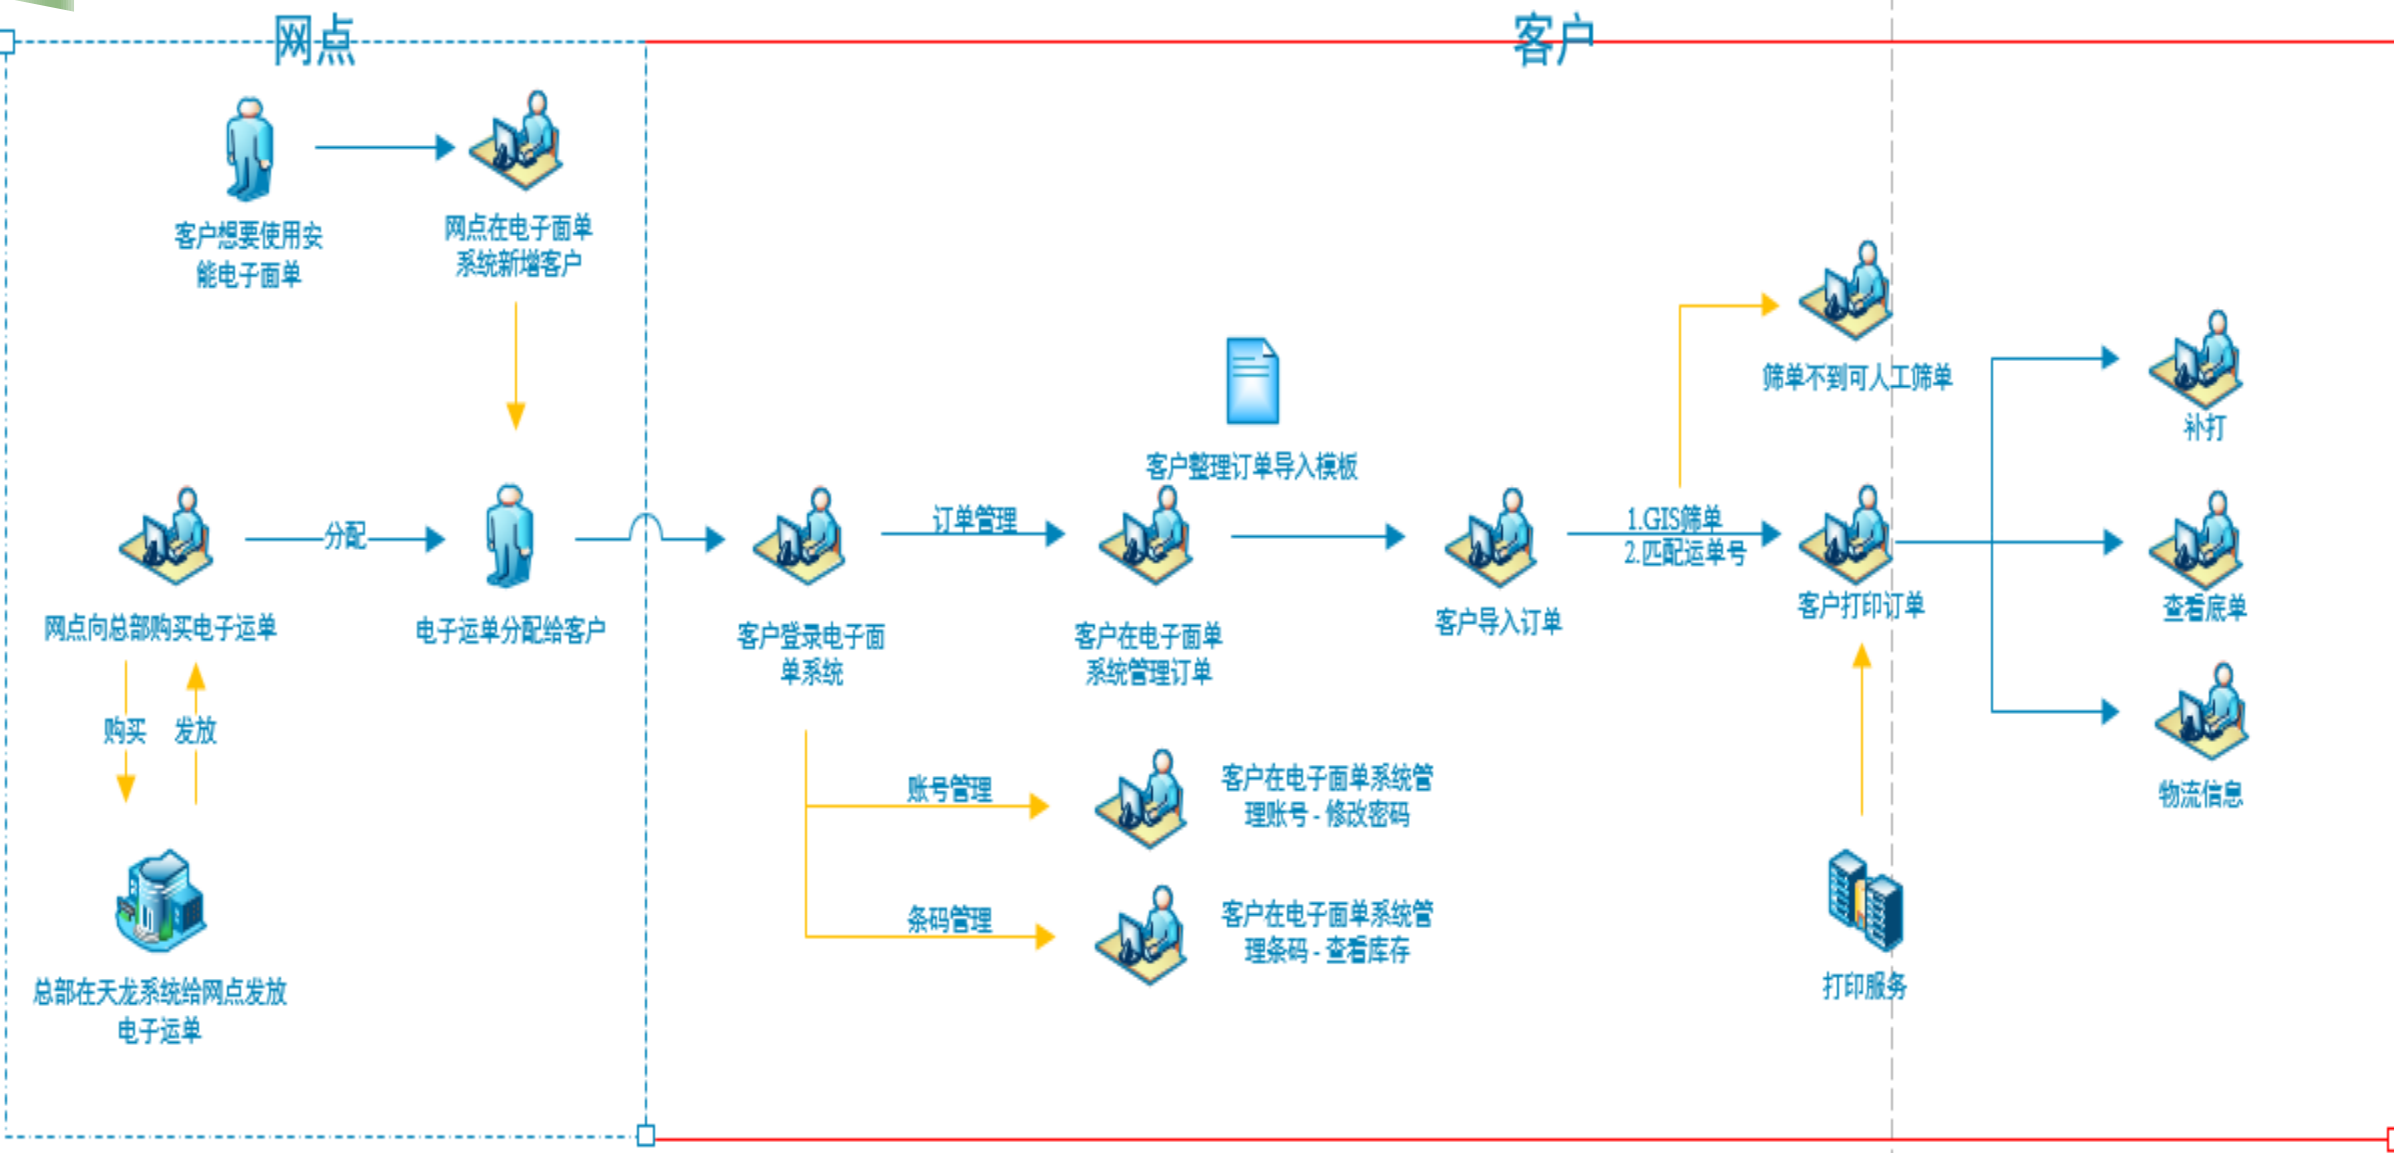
网点

客户

客户想要使用安能电子面单

网点在电子面单系统新增客户

网点向总部购买电子运单

分配

电子运单分配给客户

购买

发放

总部在天龙系统给网点发放电子运单

客户登录电子面单系统

订单管理

客户整理订单导入模板

客户在电子面单系统管理订单

客户导入订单

1.GIS筛单
2.匹配运单号

筛单不到可人工筛单

客户打印订单

补打

查看底单

物流信息

账号管理

客户在电子面单系统管理账号 - 修改密码

条码管理

客户在电子面单系统管理条码 - 查看库存

打印服务